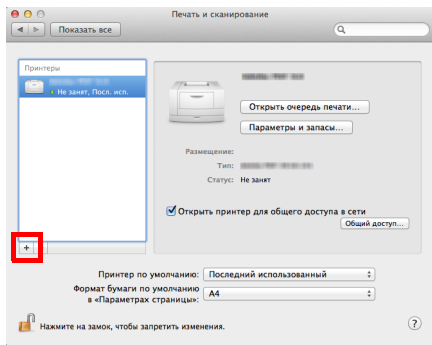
Печать и сканирование

Показать все

Принтеры

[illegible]

Не занят, Посл. исп.

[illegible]

Открыть очередь печати...

Параметры и запасы...

Размещение:

Тип: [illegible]

Статус: Не занят

Открыть принтер для общего доступа в сети

Общий доступ...

+ −

Принтер по умолчанию: Последний использованный

Формат бумаги по умолчанию в «Параметрах страницы»: A4

Нажмите на замок, чтобы запретить изменения.

?